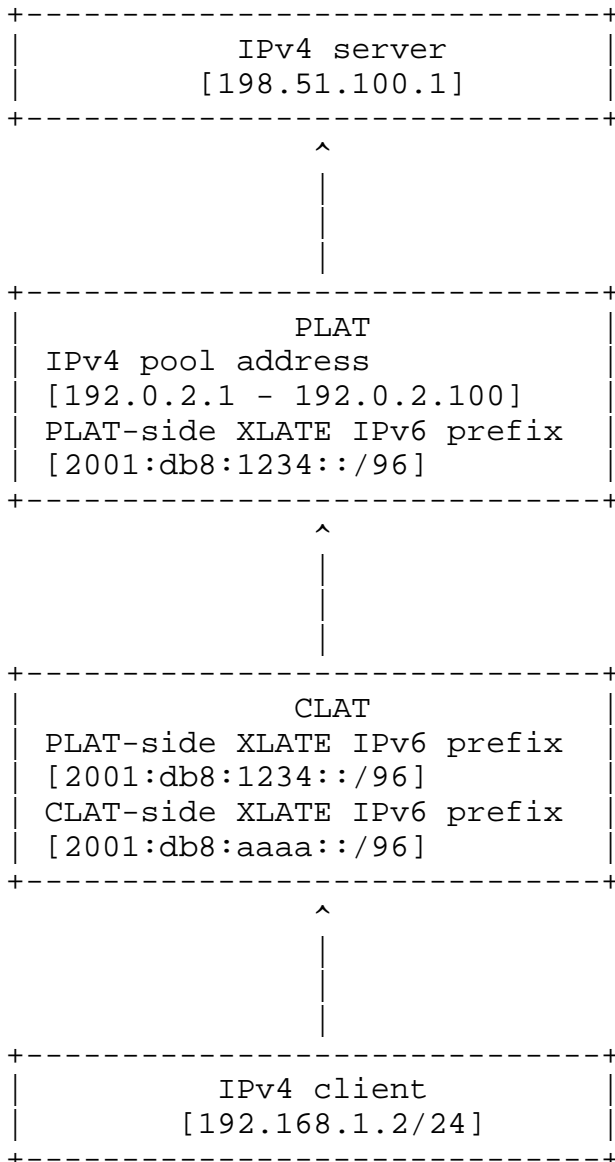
IPv4 server
[198.51.100.1]

PLAT
IPv4 pool address
[192.0.2.1 - 192.0.2.100]
PLAT-side XLATE IPv6 prefix
[2001:db8:1234::/96]

CLAT
PLAT-side XLATE IPv6 prefix
[2001:db8:1234::/96]
CLAT-side XLATE IPv6 prefix
[2001:db8:aaaa::/96]

IPv4 client
[192.168.1.2/24]